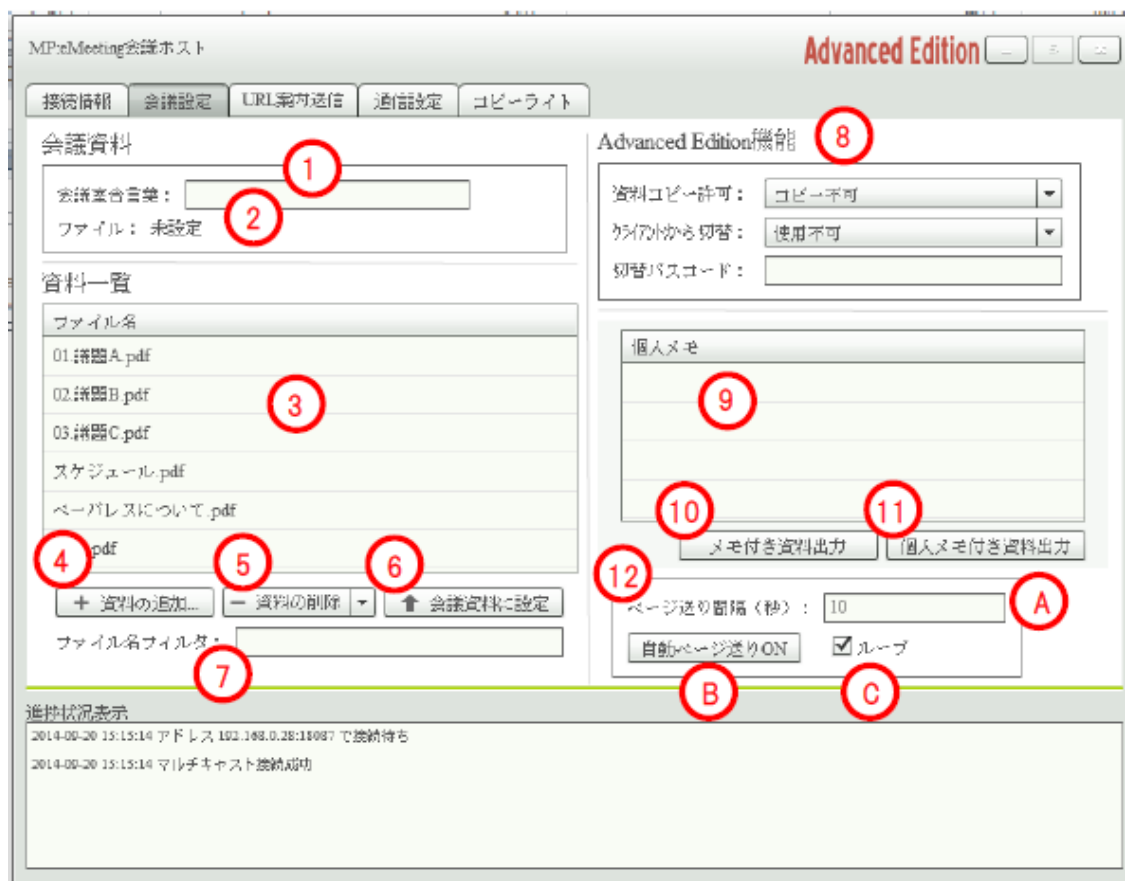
MP:eMeeting会議ホスト

Advanced Edition

接続情報 | 会議設定 | URL案内送信 | 通信設定 | コピーライト

会議資料

①

会議室合言葉：

②

ファイル： 未設定

資料一覧

| ファイル名 |
|---|
| 01.議題A.pdf |
| 02.議題B.pdf |
| 03.議題C.pdf |
| スケジュール.pdf |
| ペーパレスについて.pdf |
| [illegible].pdf |

③

④ ⑤ ⑥

＋ 資料の追加... — 資料の削除 ▾ ⬆ 会議資料に設定

ファイル名フィルタ：

⑦

Advanced Edition機能 ⑧

資料コピー許可： コピー不可

クライアントから切替： 使用不可

切替パスコード：

| 個人メモ |
|---|

⑨

⑩ ⑪

メモ付き資料出力 個人メモ付き資料出力

⑫

ページ送り間隔（秒）： 10 Ⓐ

自動ページ送りON ☑ループ

Ⓑ Ⓒ

進捗状況表示

2014-09-20 15:15:14 アドレス 192.168.0.28:18087 で接続待ち

2014-09-20 15:15:14 マルチキャスト接続成功